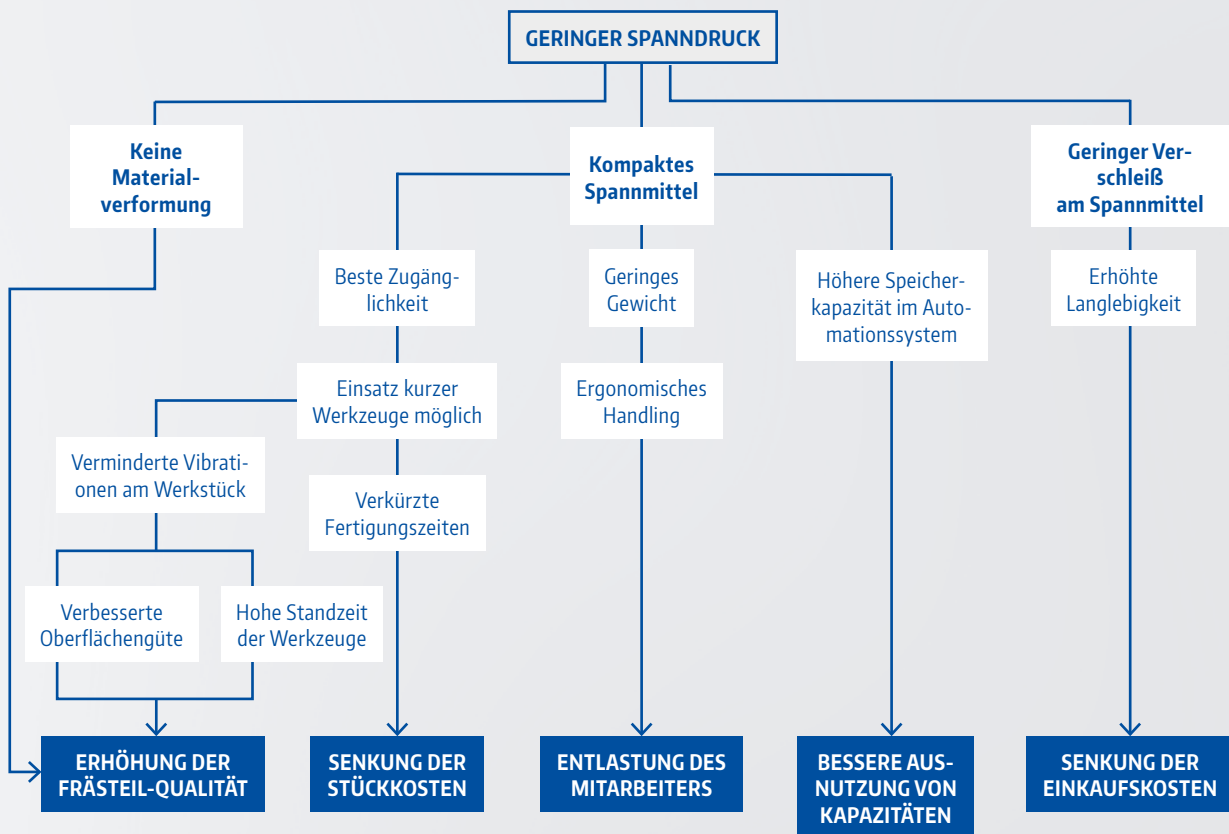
GERINGER SPANNDRUCK

Keine Materialverformung

Kompaktes Spannmittel

Geringer Verschleiß am Spannmittel

Beste Zugänglichkeit

Geringes Gewicht

Höhere Speicherkapazität im Automationssystem

Erhöhte Langlebigkeit

Einsatz kurzer Werkzeuge möglich

Ergonomisches Handling

Verminderte Vibrationen am Werkstück

Verkürzte Fertigungszeiten

Verbesserte Oberflächengüte

Hohe Standzeit der Werkzeuge

ERHÖHUNG DER FRÄSTEIL-QUALITÄT

SENKUNG DER STÜCKKOSTEN

ENTLASTUNG DES MITARBEITERS

BESSERE AUSNUTZUNG VON KAPAZITÄTEN

SENKUNG DER EINKAUFSKOSTEN